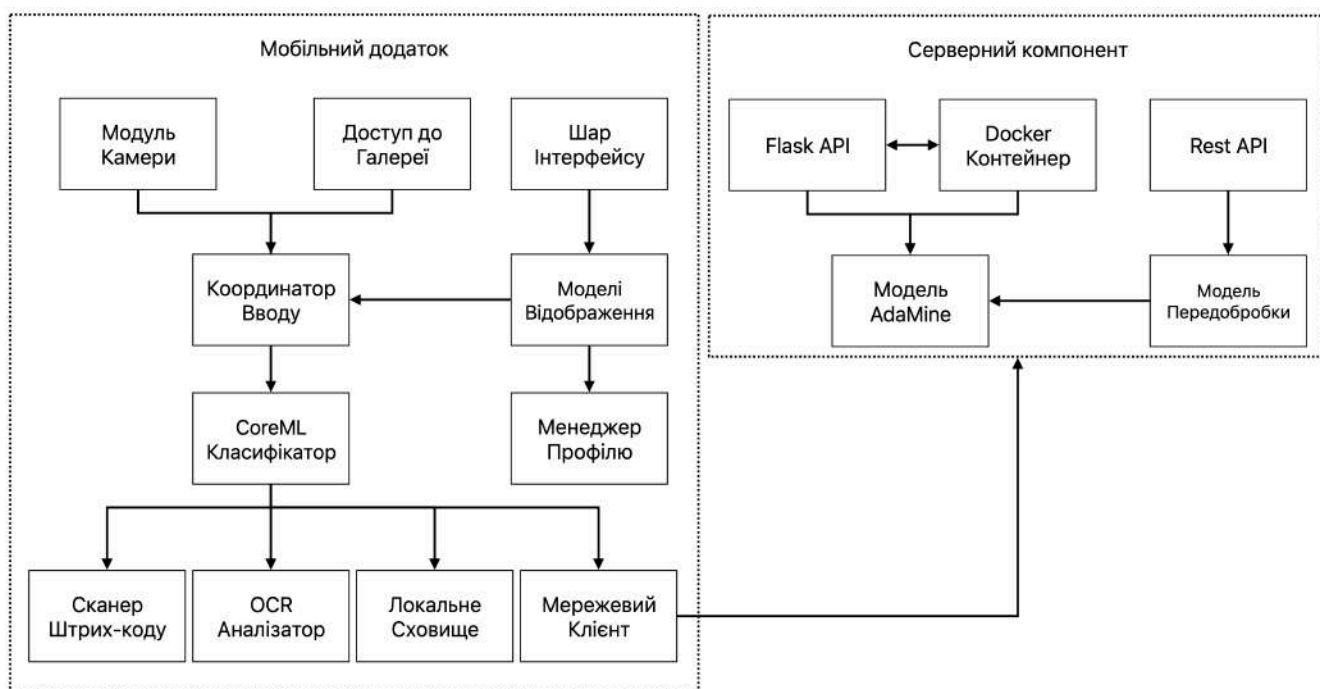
Мобільний додаток

Модуль Камери

Доступ до Галереї

Шар Інтерфейсу

Координатор Вводу

Моделі Відображення

CoreML Класифікатор

Менеджер Профілю

Сканер Штрих-коду

OCR Аналізатор

Локальне Сховище

Мережевий Клієнт

Серверний компонент

Flask API

Docker Контейнер

Rest API

Модель AdaMine

Модель Передобробки